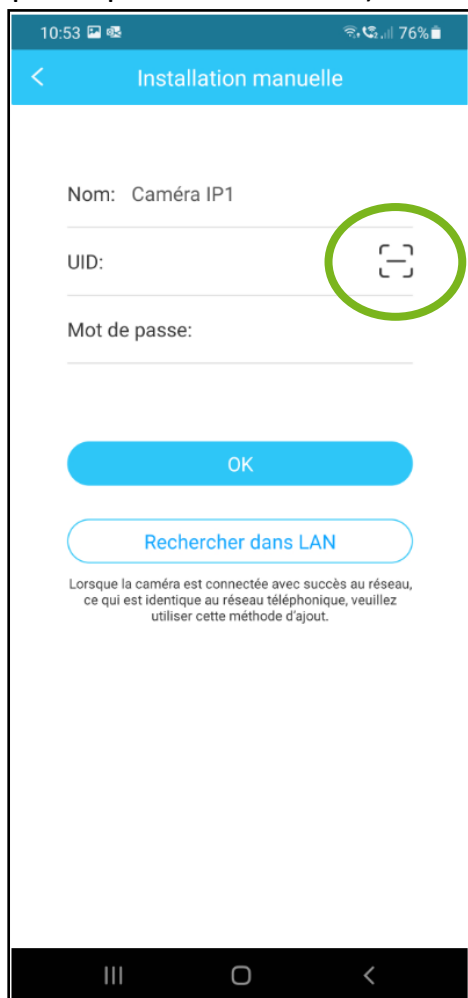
10:53 76%

<

Installation manuelle

Nom: Caméra IP1

UID:

Mot de passe:

OK

Rechercher dans LAN

Lorsque la caméra est connectée avec succès au réseau, ce qui est identique au réseau téléphonique, veuillez utiliser cette méthode d'ajout.